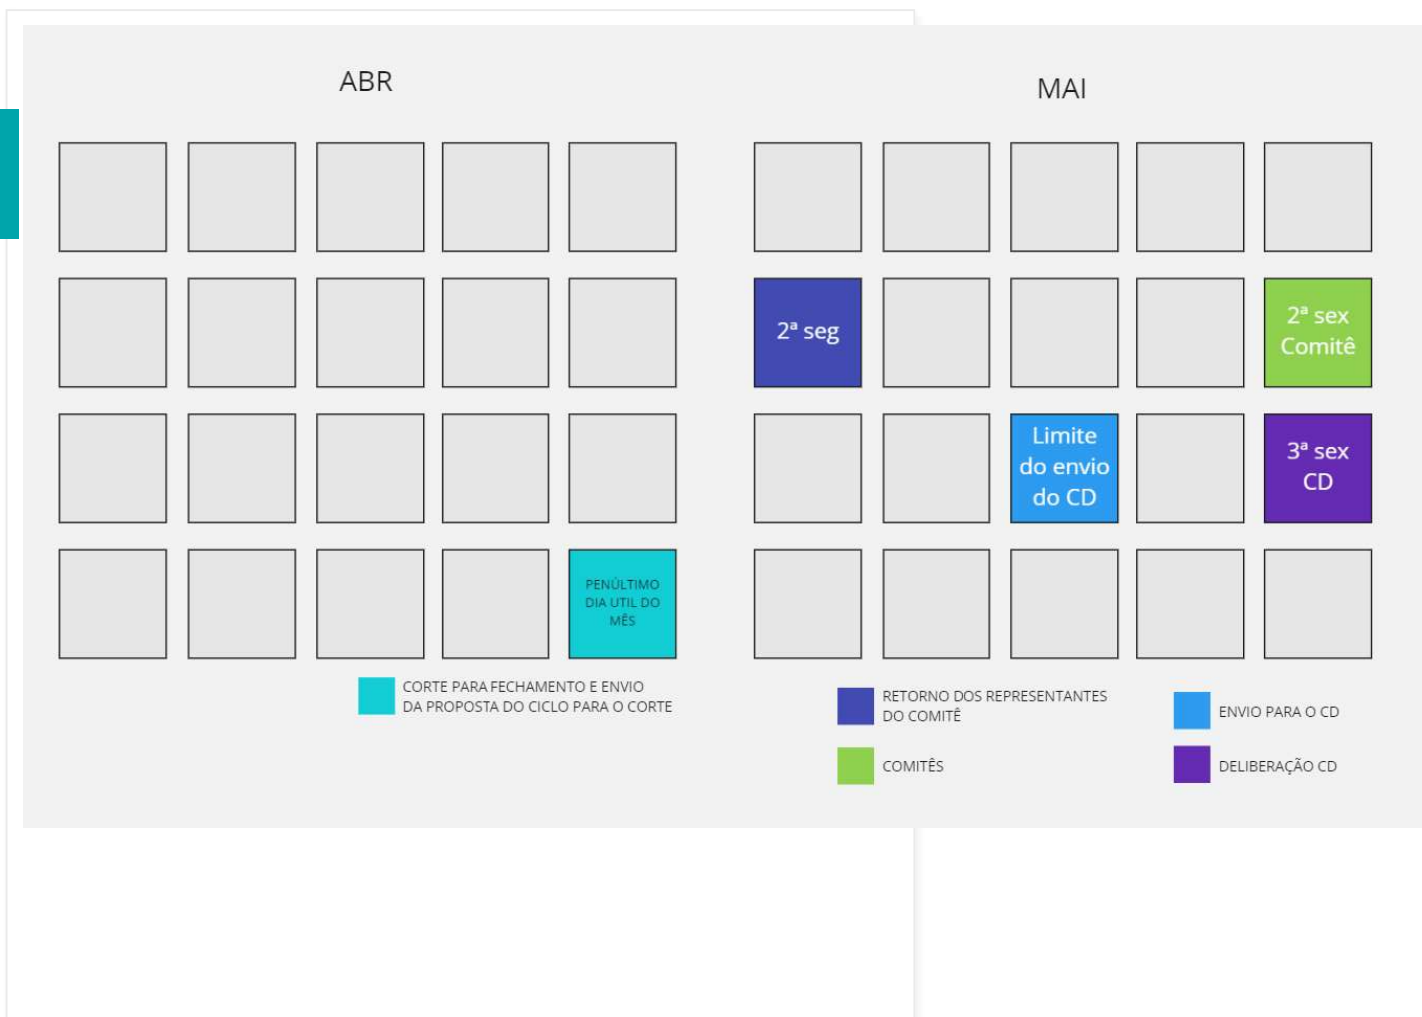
ABR

PENÚLTIMO DIA UTIL DO MÊS

CORTE PARA FECHAMENTO E ENVIO DA PROPOSTA DO CICLO PARA O CORTE

MAI

2ª seg

2ª sex Comitê

Limite do envio do CD

3ª sex CD

RETORNO DOS REPRESENTANTES DO COMITÊ

ENVIO PARA O CD

COMITÊS

DELIBERAÇÃO CD